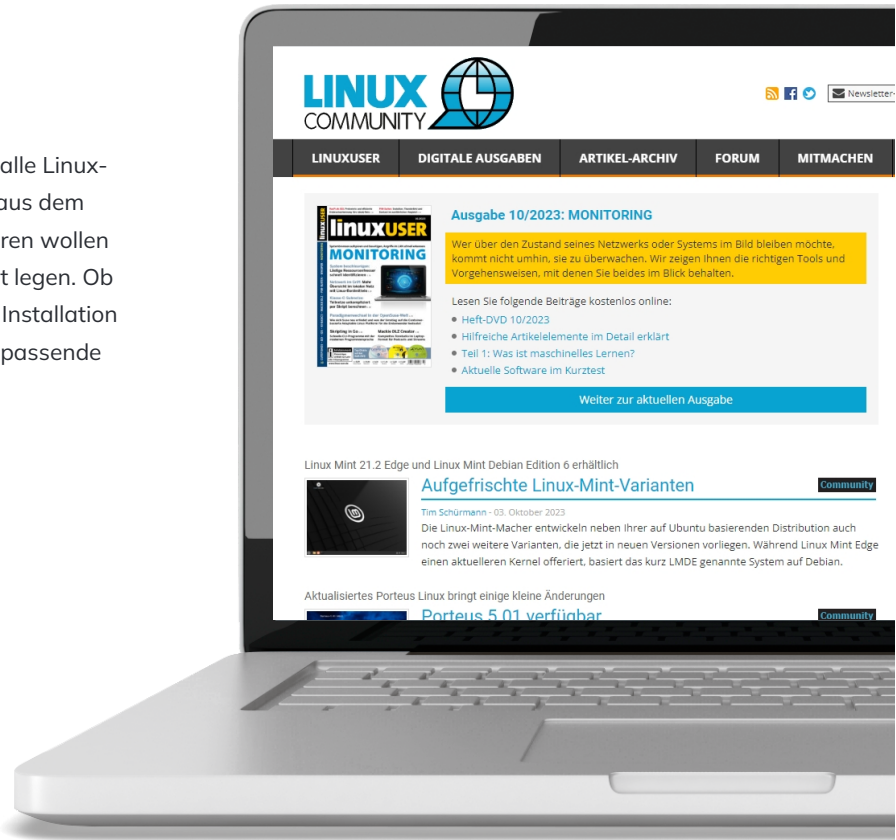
alle Linux-
aus dem
ren wollen
t legen. Ob
Installation
passende

LINUX COMMUNITY

Newsletter-

LINUXUSER | DIGITALE AUSGABEN | ARTIKEL-ARCHIV | FORUM | MITMACHEN

linuxUSER
MONITORING

Ausgabe 10/2023: MONITORING

Wer über den Zustand seines Netzwerks oder Systems im Bild bleiben möchte, kommt nicht umhin, sie zu überwachen. Wir zeigen Ihnen die richtigen Tools und Vorgehensweisen, mit denen Sie beides im Blick behalten.

Lesen Sie folgende Beiträge kostenlos online:
• Heft-DVD 10/2023
• Hilfreiche Artikelelemente im Detail erklärt
• Teil 1: Was ist maschinelles Lernen?
• Aktuelle Software im Kurztest

Weiter zur aktuellen Ausgabe

Linux Mint 21.2 Edge und Linux Mint Debian Edition 6 erhältlich
Aufgefrischte Linux-Mint-Varianten
Community
Tim Schürmann - 03. Oktober 2023
Die Linux-Mint-Macher entwickeln neben Ihrer auf Ubuntu basierenden Distribution auch noch zwei weitere Varianten, die jetzt in neuen Versionen vorliegen. Während Linux Mint Edge einen aktuelleren Kernel offeriert, basiert das kurz LMDE genannte System auf Debian.

Aktualisiertes Porteus Linux bringt einige kleine Änderungen
Porteus 5.01 verfügbar
Community